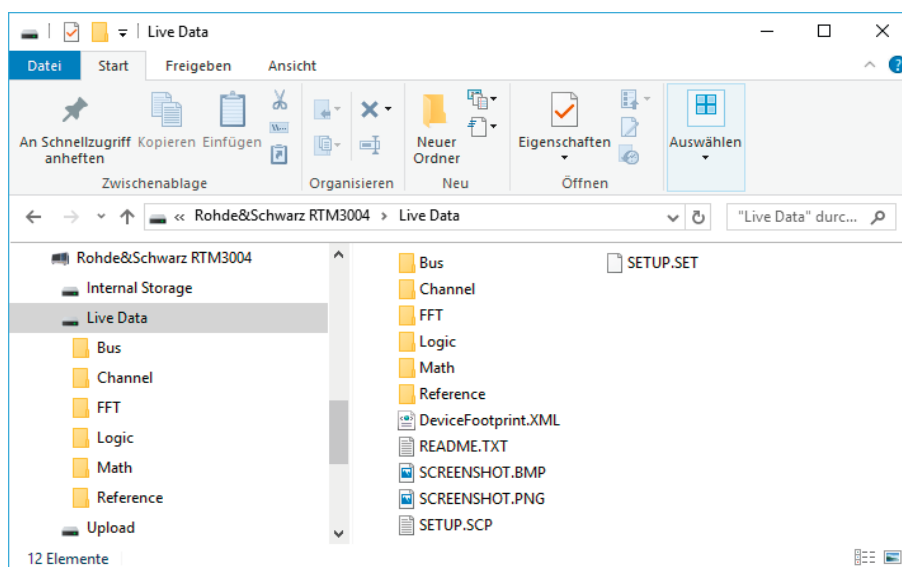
Live Data

Datei Start Freigeben Ansicht

An Schnellzugriff anheften Kopieren Einfügen
Zwischenablage
Organisieren
Neuer Ordner
Neu
Eigenschaften
Öffnen
Auswählen

« Rohde&Schwarz RTM3004 > Live Data
"Live Data" durc...

Rohde&Schwarz RTM3004
Internal Storage
Live Data
Bus
Channel
FFT
Logic
Math
Reference
Upload

Bus
Channel
FFT
Logic
Math
Reference
DeviceFootprint.XML
README.TXT
SCREENSHOT.BMP
SCREENSHOT.PNG
SETUP.SCP
SETUP.SET

12 Elemente